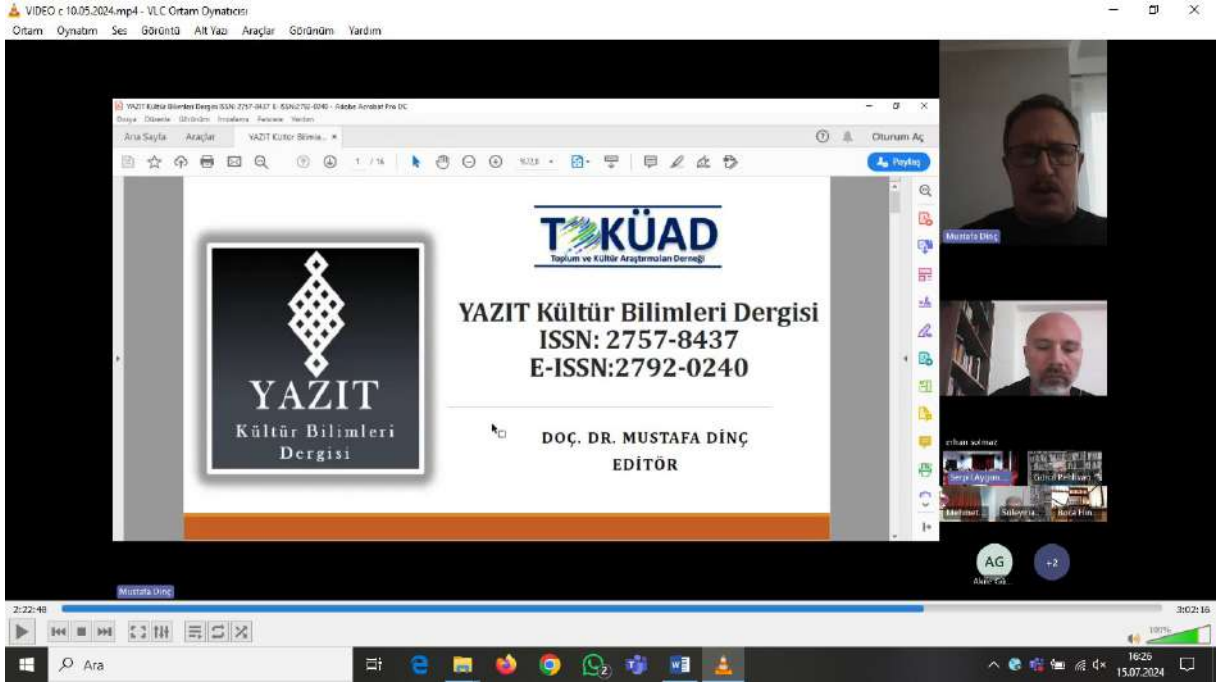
VIDEO c 10.05.2024.mp4 - VLC Ortam Oynatıcısı
Ortam Oynatım Ses Görüntü Alt Yazı Araçlar Görünüm Yardım

YAZIT Kültür Bilimleri Dergisi ISSN: 2757-8437 E-ISSN:2792-0240 - Adobe Acrobat Pro DC
Dosya Düzenle Görünüm İmzalama Pencere Yardım
Ana Sayfa Araçlar YAZIT Kültür Bilimle... ×
Oturum Aç
1 / 16
Paylaş

YAZIT
Kültür Bilimleri
Dergisi

TOKÜAD
Toplum ve Kültür Araştırmaları Derneği

YAZIT Kültür Bilimleri Dergisi
ISSN: 2757-8437
E-ISSN:2792-0240

DOÇ. DR. MUSTAFA DİNÇ
EDİTÖR

Mustafa Dinç
erhan solmaz
Sergül Aygün...
Gönül Pehlivan
Mehmet...
Süleyma...
Bora Fin...
AG
+2
Mustafa Dinç

2:22:48
3:02:16
100%
Ara
16:26
15.07.2024